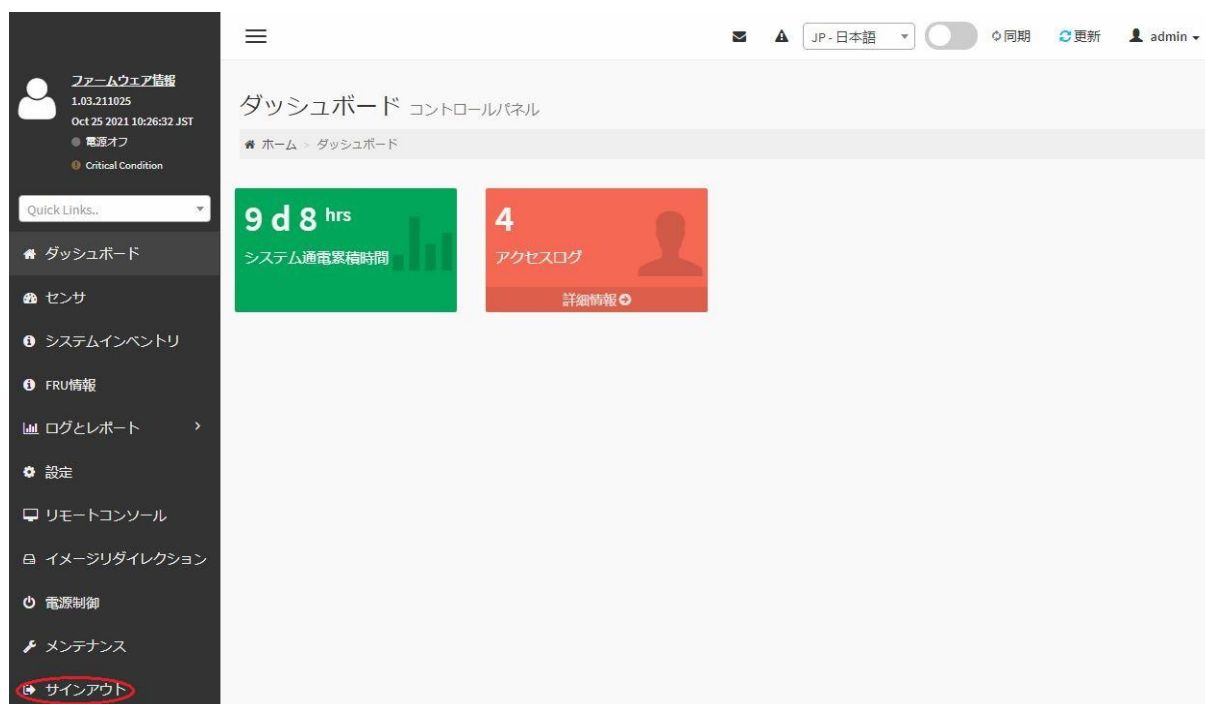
ファームウェア情報
1.03.211025
Oct 25 2021 10:26:32 JST
電源オフ
Critical Condition

Quick Links..

ダッシュボード
センサ
システムインベントリ
FRU情報
ログとレポート
設定
リモートコンソール
イメージリダイレクション
電源制御
メンテナンス
サインアウト

JP - 日本語
同期
更新
admin

ダッシュボード コントロールパネル

ホーム > ダッシュボード

9 d 8 hrs
システム通電累積時間

4
アクセスログ
詳細情報